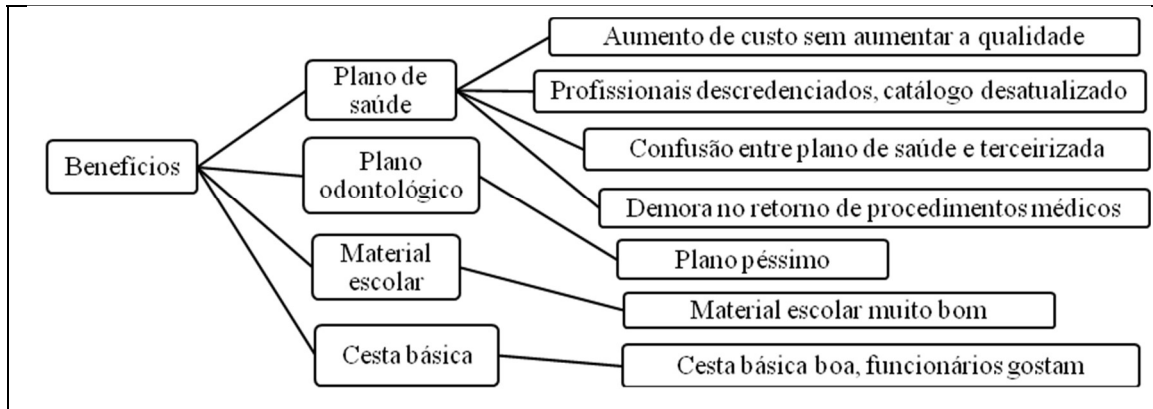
Benefícios

Plano de saúde

Aumento de custo sem aumentar a qualidade

Profissionais descredenciados, catálogo desatualizado

Confusão entre plano de saúde e terceirizada

Demora no retorno de procedimentos médicos

Plano odontológico

Plano péssimo

Material escolar

Material escolar muito bom

Cesta básica

Cesta básica boa, funcionários gostam